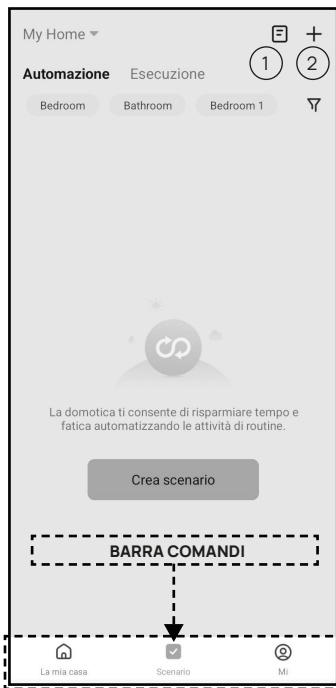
My Home
1 2
Automazione Esecuzione
Bedroom Bathroom Bedroom 1

La domotica ti consente di risparmiare tempo e fatica automatizzando le attività di routine.

Crea scenario

BARRA COMANDI

La mia casa Scenario Mi